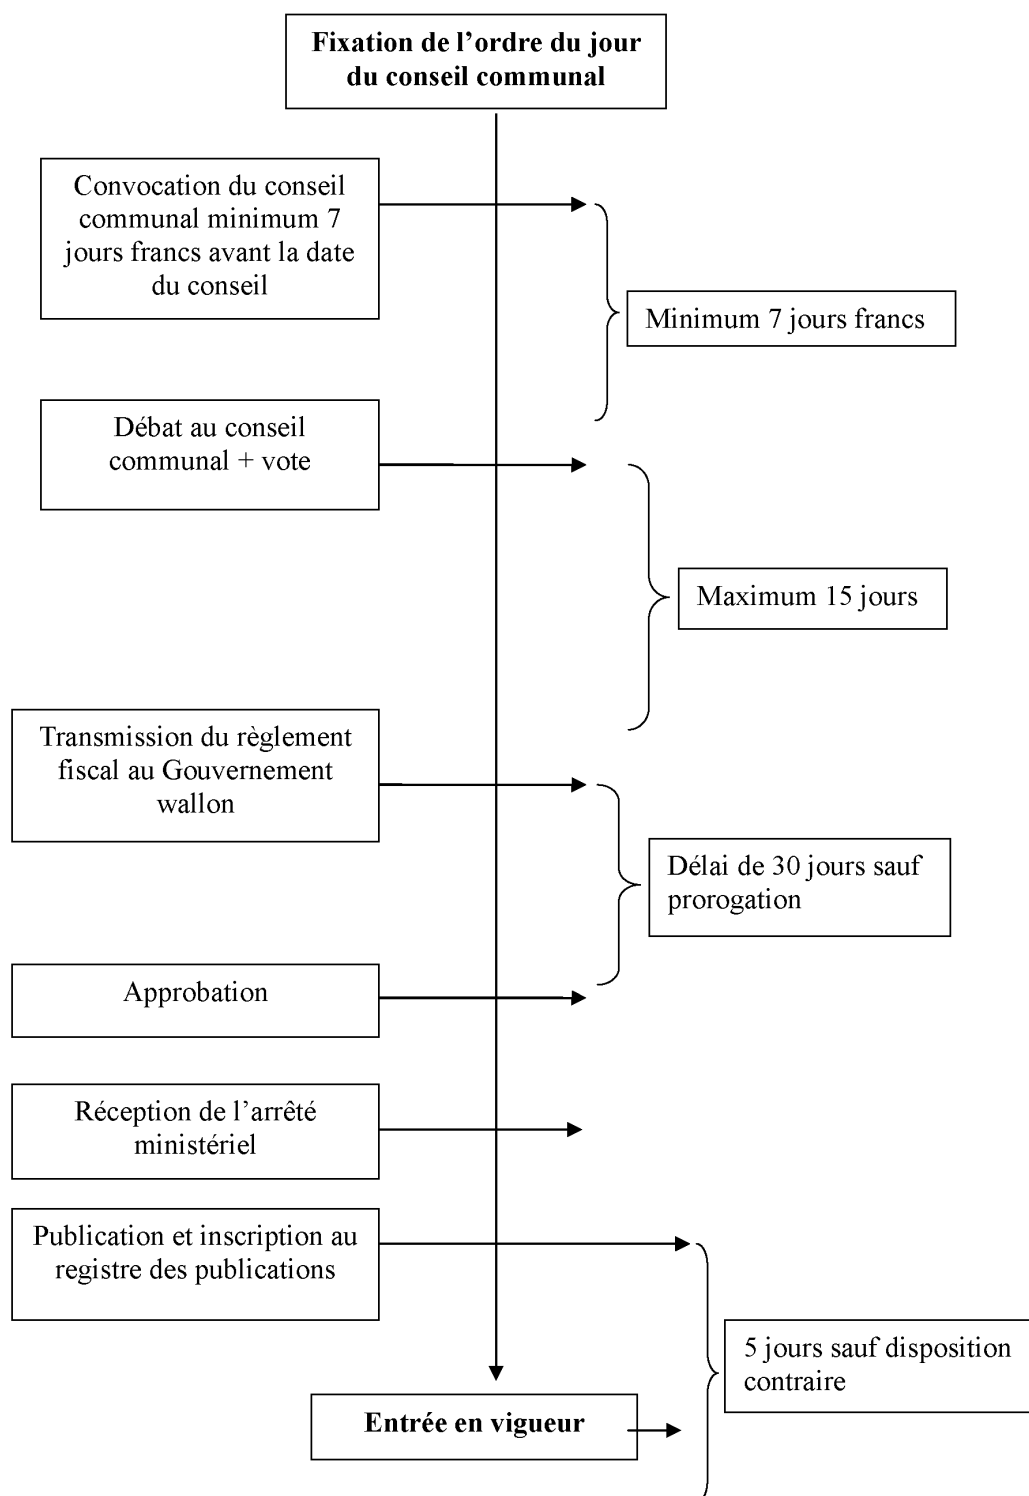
**Fixation de l’ordre du jour du conseil communal**

Convocation du conseil communal minimum 7 jours francs avant la date du conseil

Minimum 7 jours francs

Débat au conseil communal + vote

Maximum 15 jours

Transmission du règlement fiscal au Gouvernement wallon

Délai de 30 jours sauf prorogation

Approbation

Réception de l’arrêté ministériel

Publication et inscription au registre des publications

5 jours sauf disposition contraire

**Entrée en vigueur**